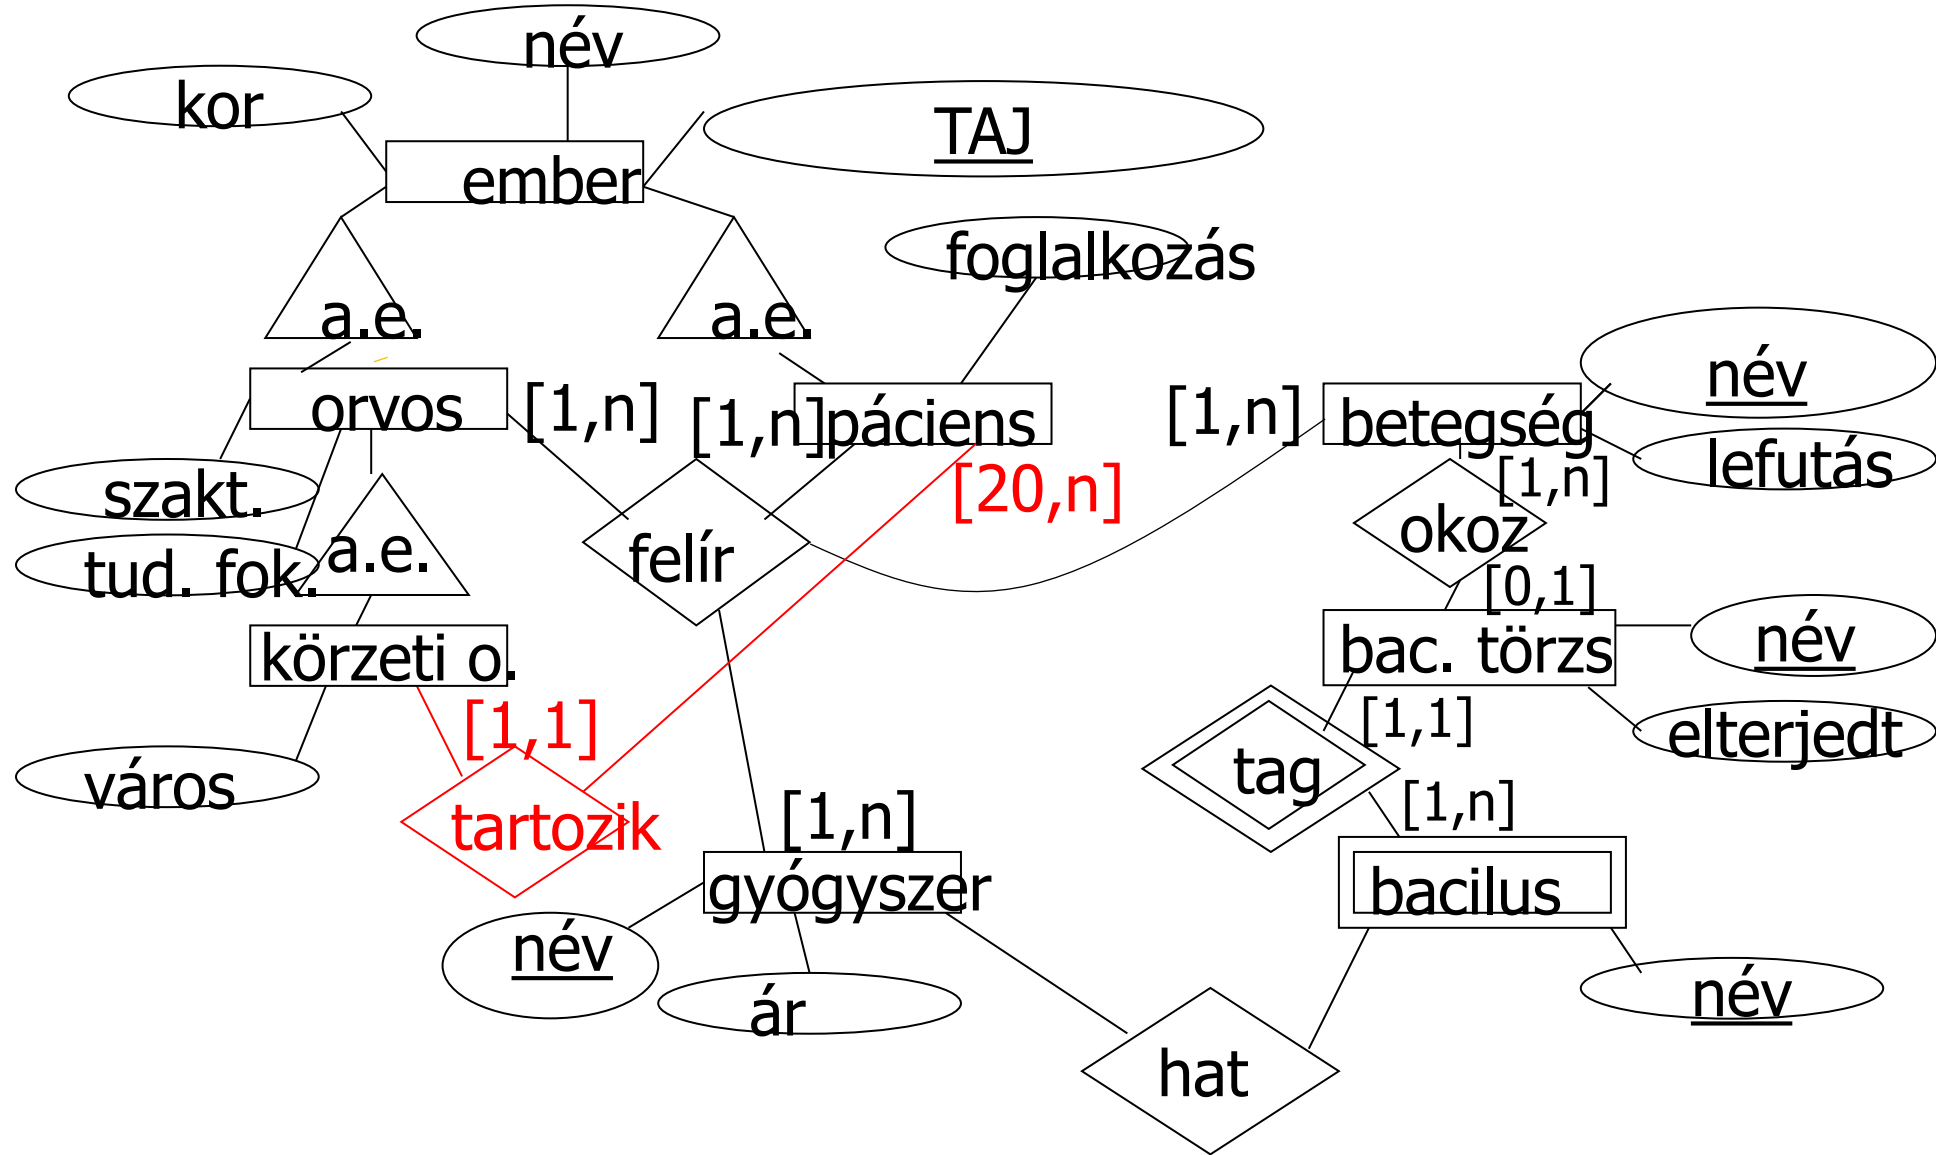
név

kor

TAJ

ember

foglalkozás

a.e.

a.e.

név

orvos

[1,n]

[1,n]páciens

[1,n]

betegség

lefutás

[20,n]

[1,n]

szakt.

okoz

tud. fok.

a.e.

felír

[0,1]

körzeti o.

bac. törzs

név

[1,1]

[1,1]

elterjedt

város

tag

tartozik

[1,n]

[1,n]

gyógyszer

bacilus

név

ár

név

hat